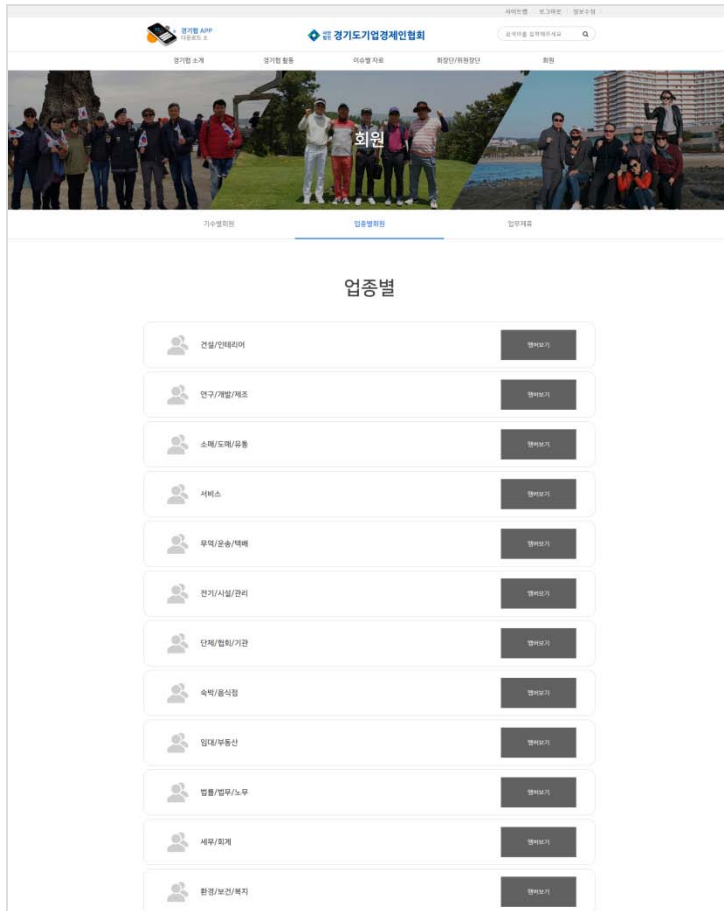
사이트맵 | 로그아웃 | 정보수정

경기협 APP
다운로드 ↓

경기도기업경제인협회

검색어를 입력해주세요

경기협 소개 경기협 활동 이슈별 자료 회장단/위원장단 회원

회원

기수별회원 업종별회원 업무제휴

업종별

건설/인테리어 멤버보기

연구/개발/제조 멤버보기

소매/도매/유통 멤버보기

서비스 멤버보기

무역/운송/택배 멤버보기

전기/시설/관리 멤버보기

단체/협회/기관 멤버보기

숙박/음식점 멤버보기

임대/부동산 멤버보기

법률/법무/노무 멤버보기

세무/회계 멤버보기

환경/보건/복지 멤버보기